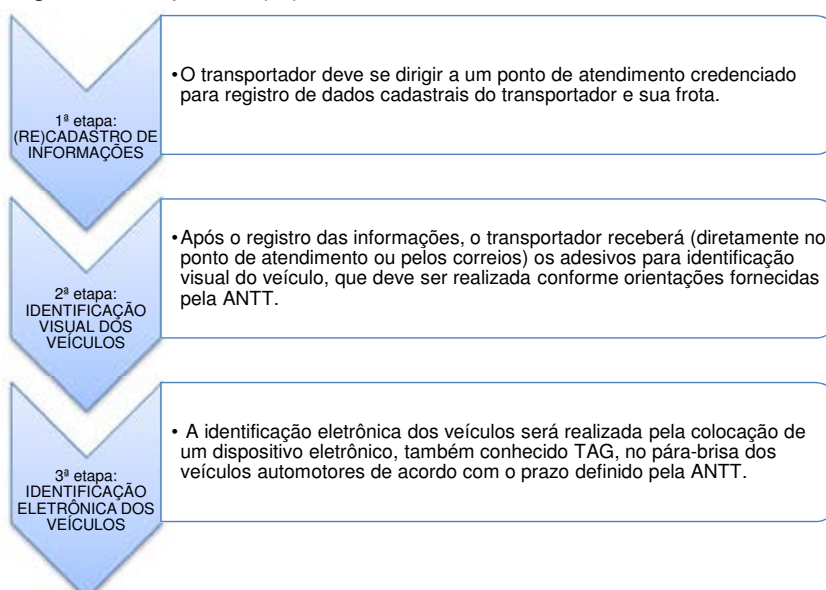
1ª etapa: (RE)CADASTRO DE INFORMAÇÕES

•O transportador deve se dirigir a um ponto de atendimento credenciado para registro de dados cadastrais do transportador e sua frota.

2ª etapa: IDENTIFICAÇÃO VISUAL DOS VEÍCULOS

•Após o registro das informações, o transportador receberá (diretamente no ponto de atendimento ou pelos correios) os adesivos para identificação visual do veículo, que deve ser realizada conforme orientações fornecidas pela ANTT.

3ª etapa: IDENTIFICAÇÃO ELETRÔNICA DOS VEÍCULOS

• A identificação eletrônica dos veículos será realizada pela colocação de um dispositivo eletrônico, também conhecido TAG, no pára-brisa dos veículos automotores de acordo com o prazo definido pela ANTT.